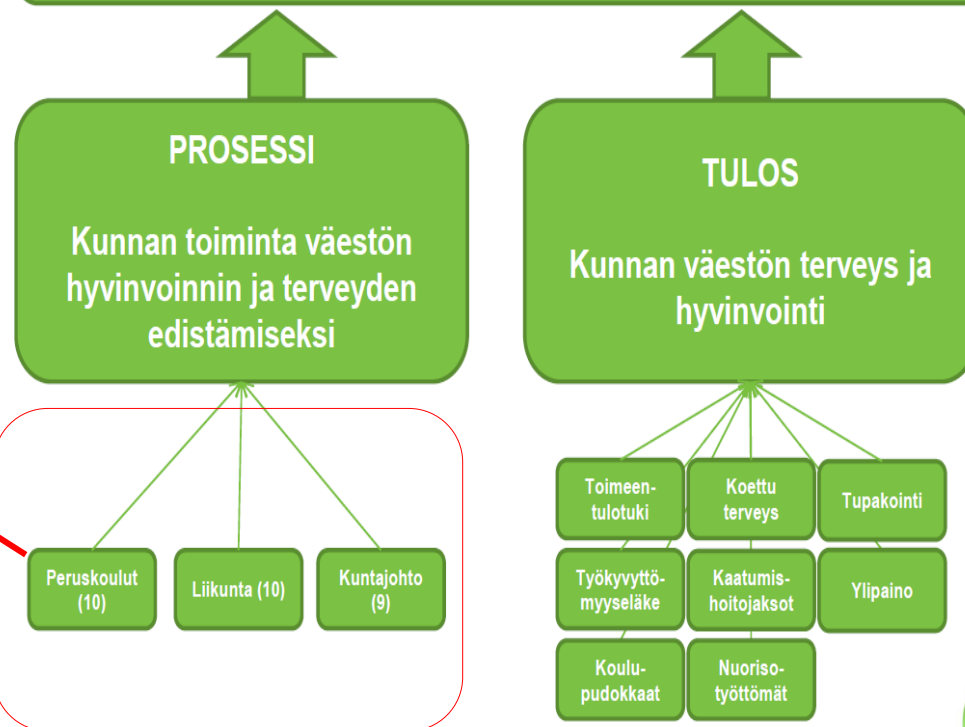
PROSESSI

Kunnan toiminta väestön hyvinvoinnin ja terveyden edistämiseksi

TULOS

Kunnan väestön terveys ja hyvinvointi

Peruskoulut (10)

Liikunta (10)

Kuntajohto (9)

Toimeentulotuki

Koettu terveys

Tupakointi

Työkyvyttömyyseläke

Kaatumishoitojaksot

Ylipaino

Koulupudokkaat

Nuorisotyöttömät